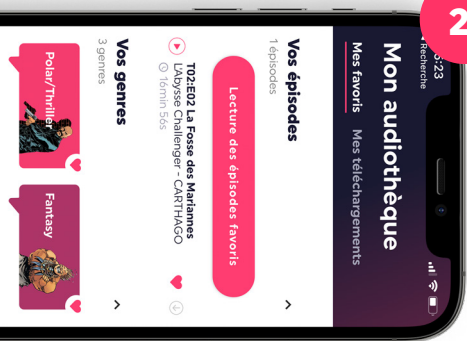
2
5:23
Recherche
Mon audiothèque
Mes favoris
Mes téléchargements
Vos épisodes
1 épisodes
Lecture des épisodes favoris
T02:E02 La Fosse des Mariannes
L'Abysse Challenger - CARTHAGO
10min 56s
Vos genres
3 genres
Polar/Thriller
Fantasy